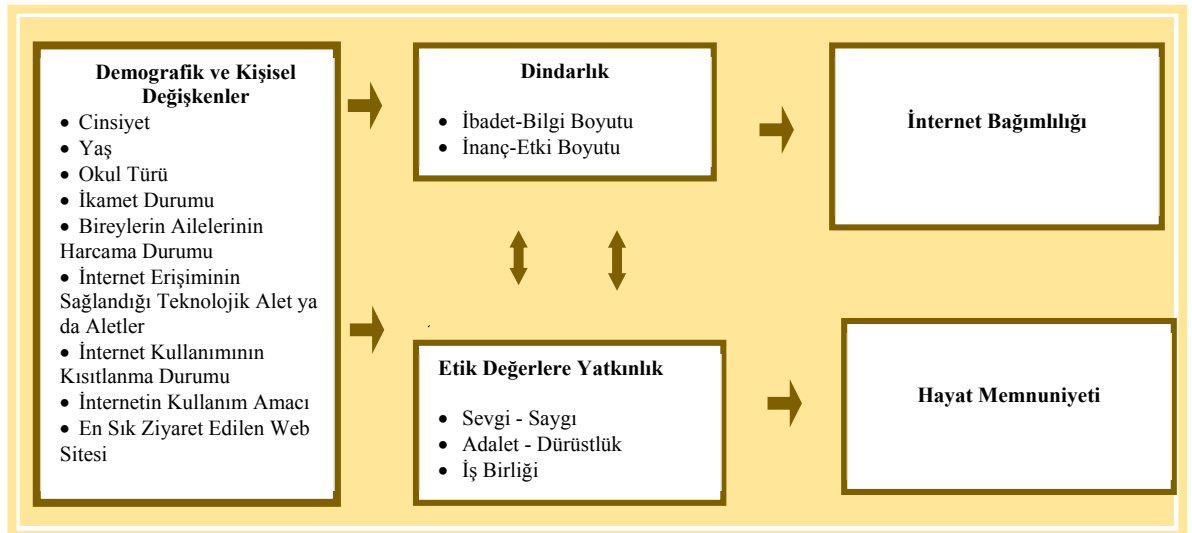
**Demografik ve Kişisel Değişkenler**
- Cinsiyet
- Yaş
- Okul Türü
- İkamet Durumu
- Bireylerin Ailelerinin Harcama Durumu
- İnternet Erişiminin Sağlandığı Teknolojik Alet ya da Aletler
- İnternet Kullanımının Kısıtlanma Durumu
- İnternetin Kullanım Amacı
- En Sık Ziyaret Edilen Web Sitesi

**Dindarlık**
- İbadet-Bilgi Boyutu
- İnanç-Etki Boyutu

**Etik Değerlere Yatkınlık**
- Sevgi - Saygı
- Adalet - Dürüstlük
- İş Birliği

**İnternet Bağımlılığı**

**Hayat Memnuniyeti**